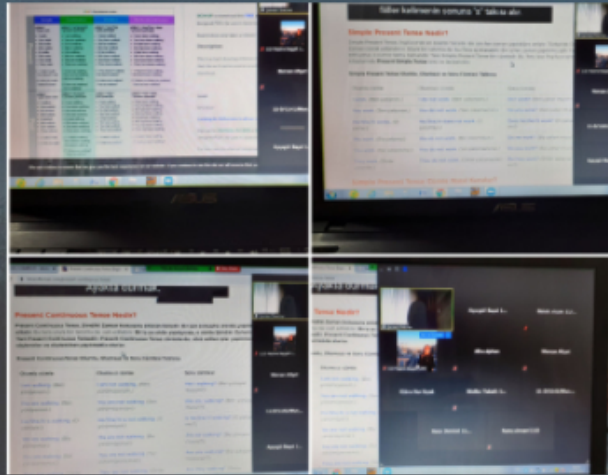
fiiller kelimenin sonuna 's' takısı alır.

Simple Present Tense Nedir?

Simple Present Tense Olumlu, Olumsuz ve Soru Cümlesi Tablosu

Present Continuous Tense Nedir?

Present Continuous Tense Olumlu, Olumsuz ve Soru Cümlesi Tablosu

Olumlu cümle

Olumsuz cümle

Soru cümlesi

ASUS

ASUS